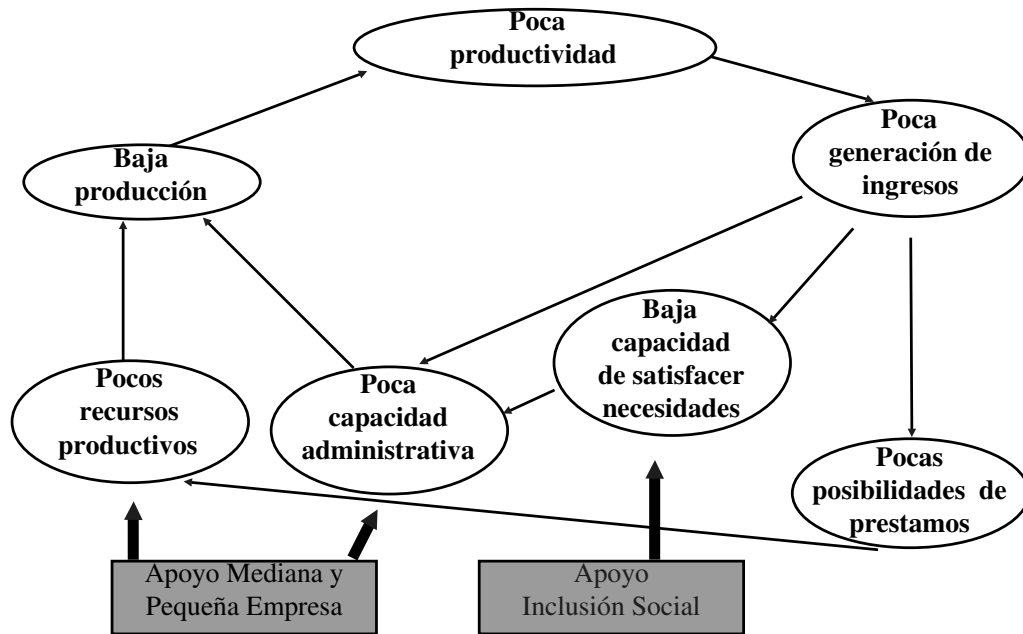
Poca productividad

Baja producción

Poca generación de ingresos

Baja capacidad de satisfacer necesidades

Pocos recursos productivos

Poca capacidad administrativa

Pocas posibilidades de prestamos

Apoyo Mediana y Pequeña Empresa

Apoyo Inclusión Social